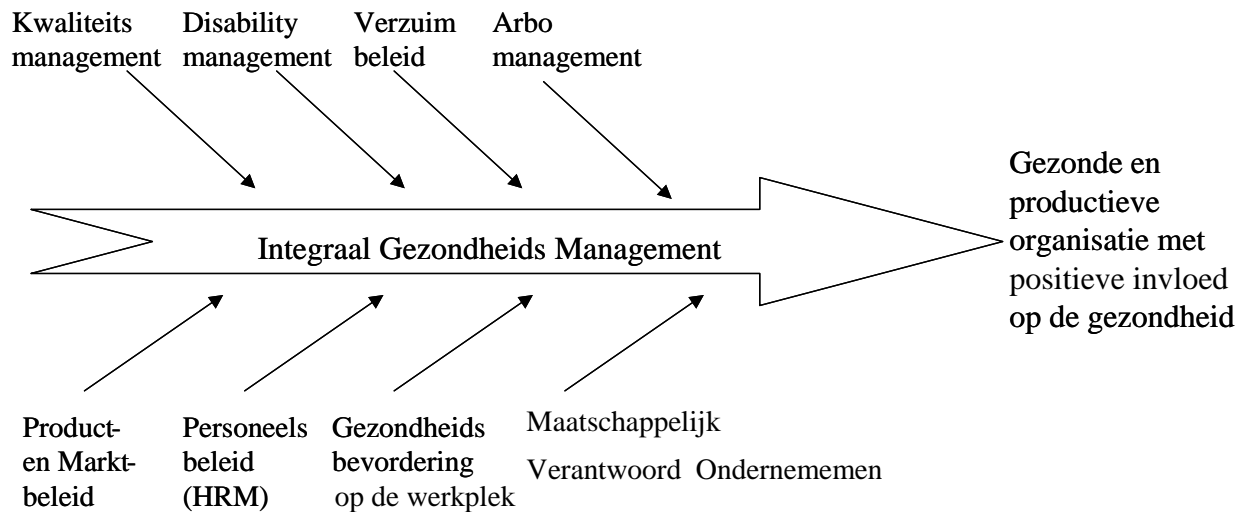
Kwaliteits management

Disability management

Verzuim beleid

Arbo management

Integraal Gezondheids Management

Gezonde en productieve organisatie met positieve invloed op de gezondheid

Product- en Markt- beleid

Personeels beleid (HRM)

Gezondheids bevordering op de werkplek

Maatschappelijk Verantwoord Ondernememen